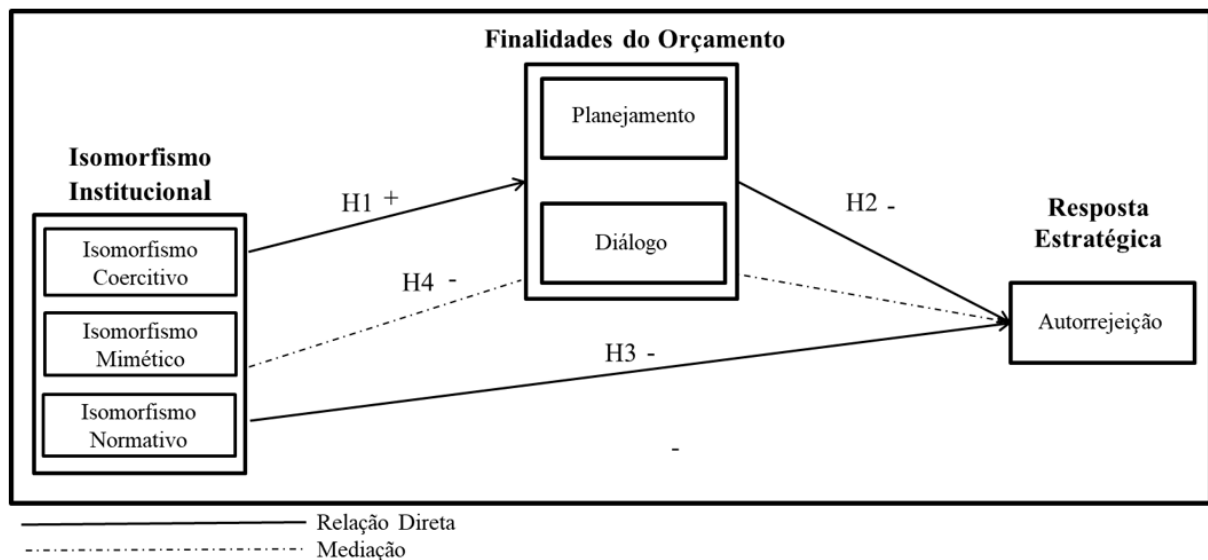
Finalidades do Orçamento

Planejamento

Diálogo

Isomorfismo Institucional

Isomorfismo Coercitivo

Isomorfismo Mimético

Isomorfismo Normativo

H1 +

H4 -

H3 -

H2 -

Resposta Estratégica

Autorrejeição

-

Relação Direta

Mediação